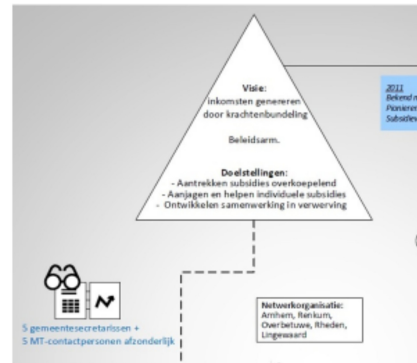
Visie:
inkomsten genereren door krachtenbundeling

Beleidsarm.

Doelstellingen:
- Aantrekken subsidies overkoepelend
- Aanjagen en helpen individuele subsidies
- Ontwikkelen samenwerking in verwerving

2011
Bekend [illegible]
Pioniere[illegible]
Subsidie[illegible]

5 gemeentesecretarissen +
5 MT-contactpersonen afzonderlijk

Netwerkorganisatie:
Arnhem, Renkum, Overbetuwe, Rheden, Lingewaard